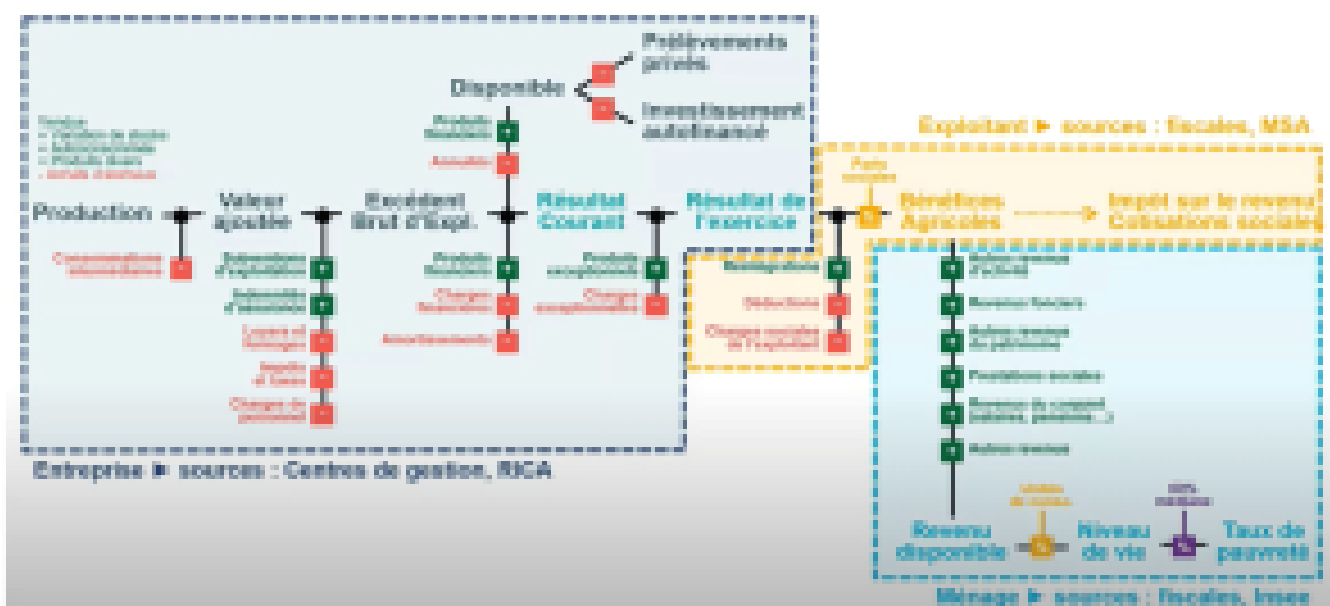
Prélèvements privés

Disponible

Investissement autofinancé

Exploitant ► sources : fiscales, MSA

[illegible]

Produits financiers

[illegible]

Production

Valeur ajoutée

Excédent Brut d'Expl.

Résultat Courant

Résultat de l'exercice

Parts sociales

Bénéfices Agricoles

Impôt sur le revenu Cotisations sociales

Consommations intermédiaires

Subventions d'exploitation

Subventions d'assurance

Loyers et fermages

Impôts et taxes

Charges de personnel

Produits financiers

Charges financières

Amortissements

Produits exceptionnels

Charges exceptionnelles

Réintégrations

Déductions

Charges sociales de l'exploitant

Autres revenus d'activité

Revenus fonciers

Autres revenus du patrimoine

Prestations sociales

Revenus du conjoint (salaires, pensions...)

Autres revenus

Entreprise ► sources : Centres de gestion, RICA

Revenu disponible

Unités de consommation

Niveau de vie

60% médiane

Taux de pauvreté

Ménage ► sources : fiscales, Insee